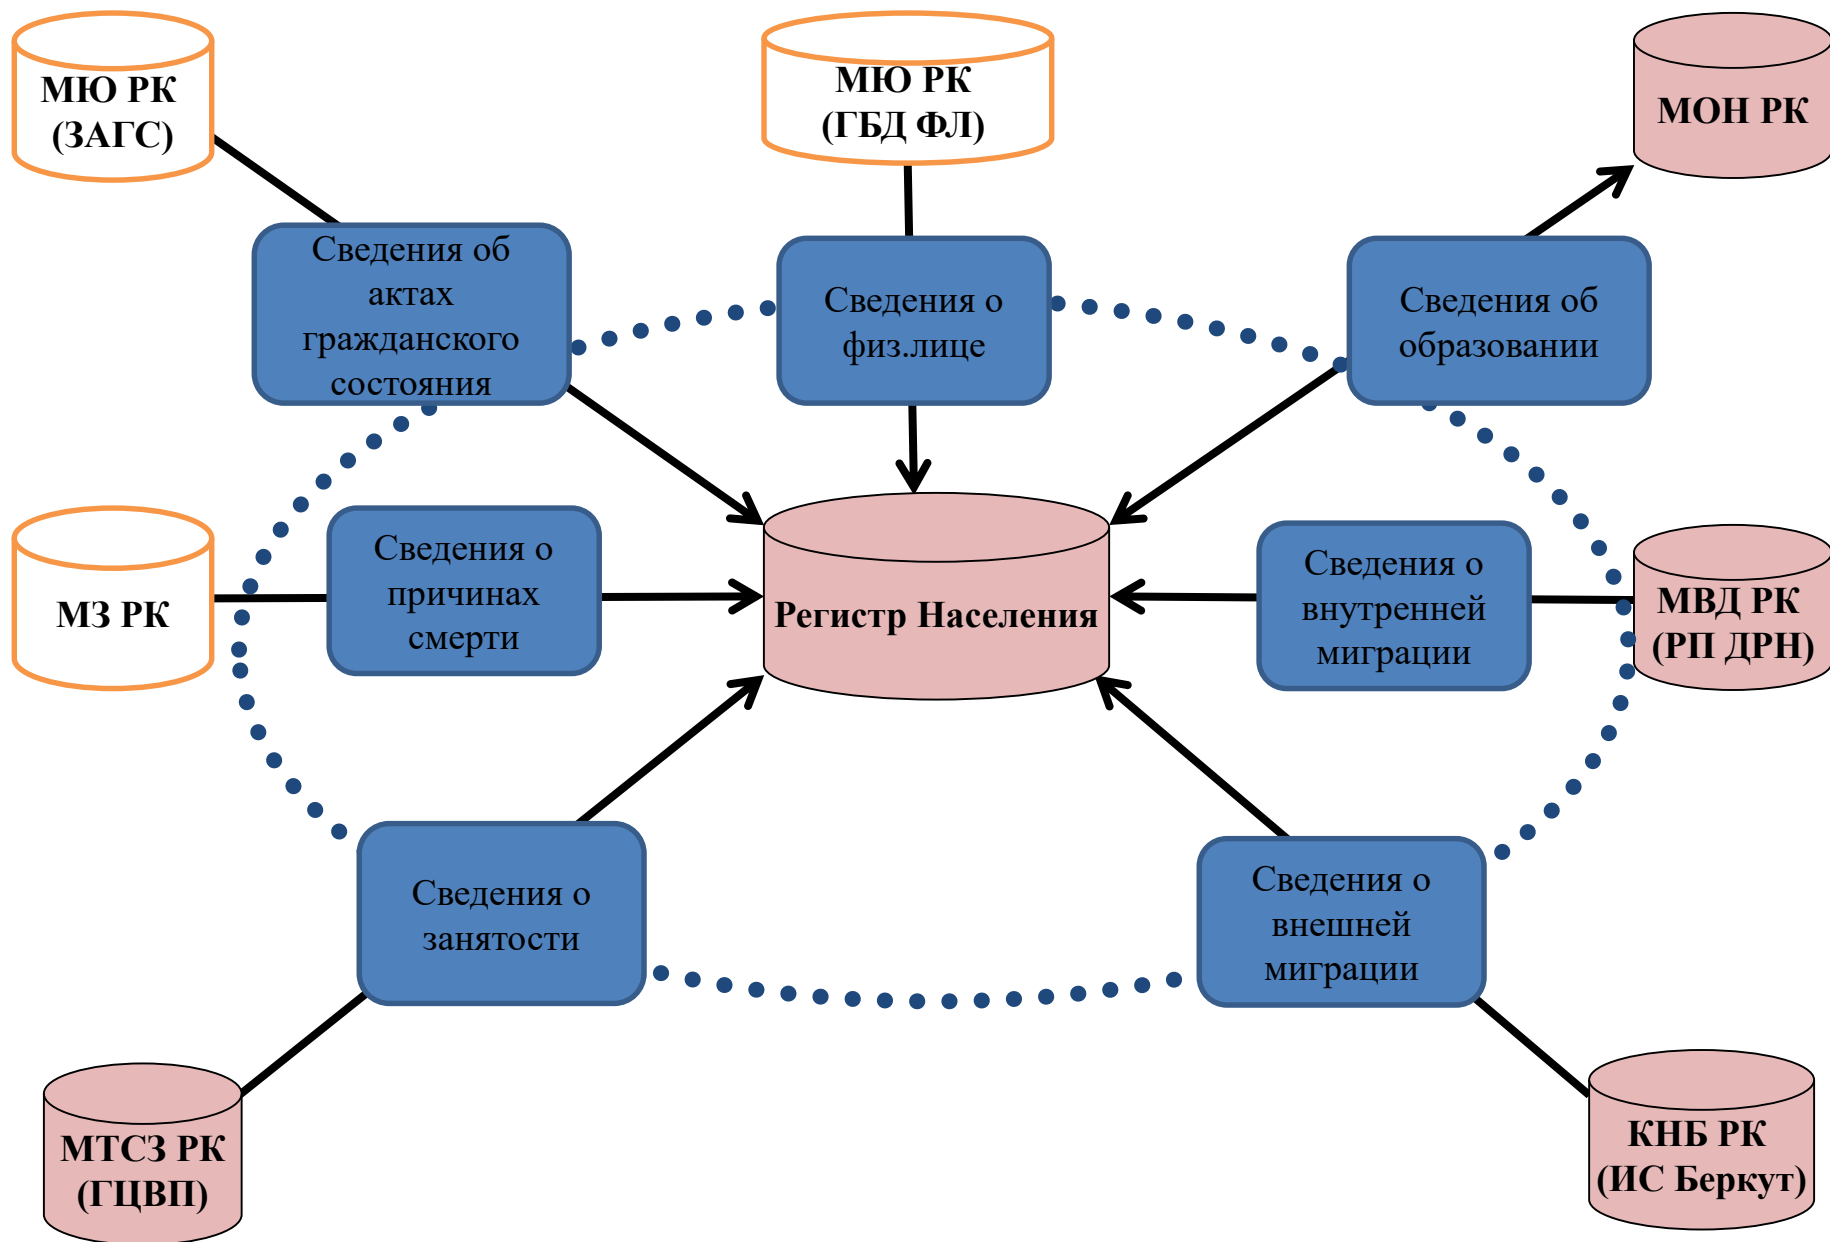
МЮ РК (ЗАГС)

МЮ РК (ГБД ФЛ)

МОН РК

Сведения об актах гражданского состояния

Сведения о физ.лице

Сведения об образовании

МЗ РК

Сведения о причинах смерти

Регистр Населения

Сведения о внутренней миграции

МВД РК (РП ДРН)

Сведения о занятости

Сведения о внешней миграции

МТСЗ РК (ГЦВП)

КНБ РК (ИС Беркут)